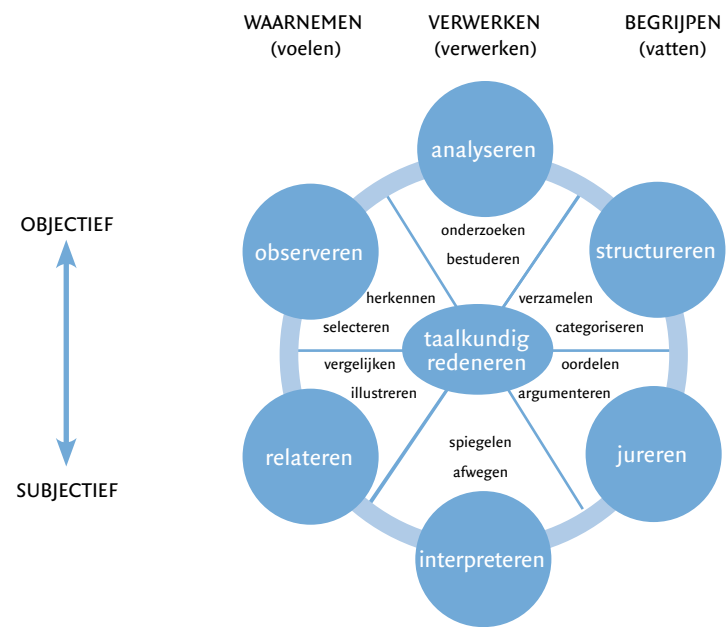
WAARNEMEN (voelen)

VERWERKEN (verwerken)

BEGRIJPEN (vatten)

OBJECTIEF

SUBJECTIEF

analyseren

observeren

structureren

relateren

jureren

interpreteren

taalkundig redeneren

onderzoeken

bestuderen

herkennen

selecteren

vergelijken

illustreren

verzamelen

categoriseren

oordelen

argumenteren

spiegelen

afwegen